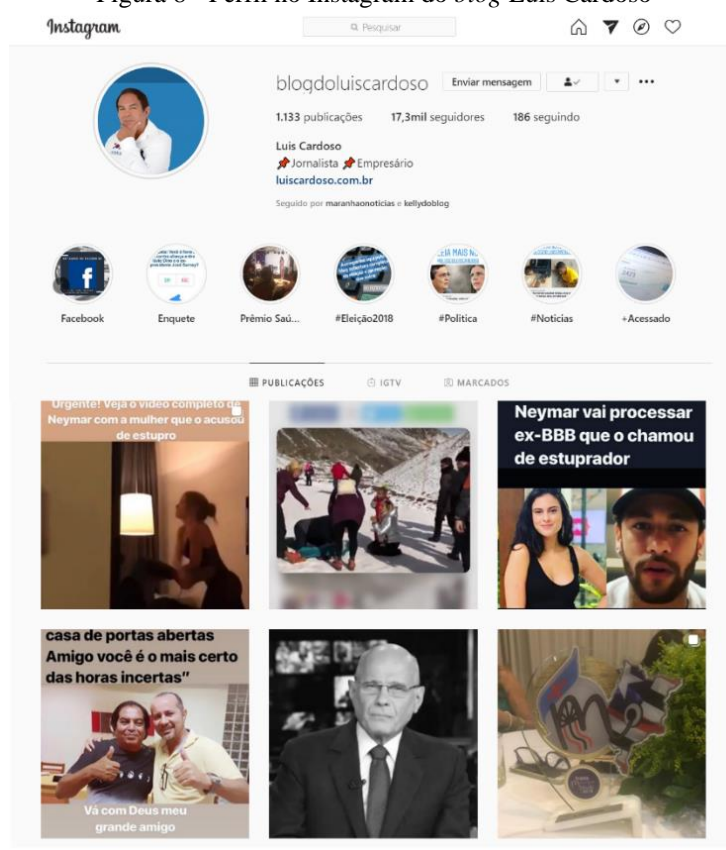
Figura 8 - Perfil no Instagram do blog Luís Cardoso

Instagram

Pesquisar

blogdoluiscardoso Enviar mensagem

1.133 publicações 17,3mil seguidores 186 seguindo

Luis Cardoso
📌Jornalista 📌Empresário
luiscardoso.com.br

Seguido por maranhaonoticias e kellydoblog

Facebook Enquete Prêmio Saú... #Eleição2018 #Politica #Noticias +Acessado

PUBLICAÇÕES IGTV MARCADOS

Urgente! Veja o vídeo completo de Neymar com a mulher que o acusou de estupro

Neymar vai processar ex-BBB que o chamou de estuprador

casa de portas abertas Amigo você é o mais certo das horas incertas"

Vá com Deus meu grande amigo